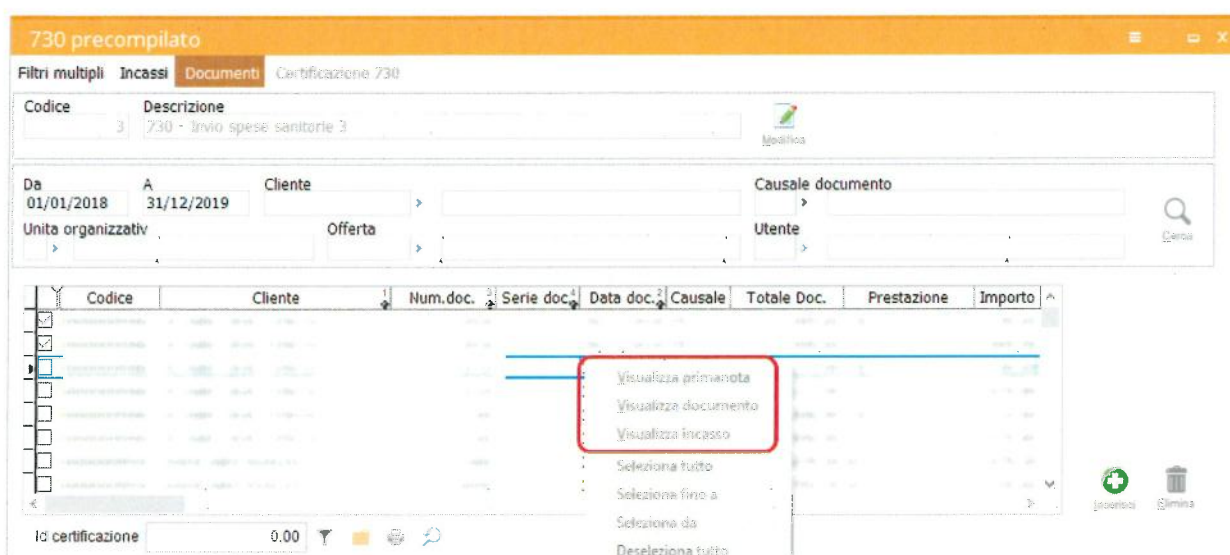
730 precompilato

Filtri multipli Incassi Documenti Certificazione 730

Codice
3
Descrizione
730 - Invio spese sanitarie 3

Modifica

Da
01/01/2018
A
31/12/2019
Cliente
Causale documento
Unita organizzativ
Offerta
Utente

Cerca

| Codice | Cliente | Num.doc. | Serie doc. | Data doc. | Causale | Totale Doc. | Prestazione | Importo |
|---|---|---|---|---|---|---|---|---|

Visualizza primanota
Visualizza documento
Visualizza incasso
Seleziona tutto
Seleziona fino a
Seleziona da
Deseleziona tutto

Inserisci
Elimina

Id certificazione 0.00